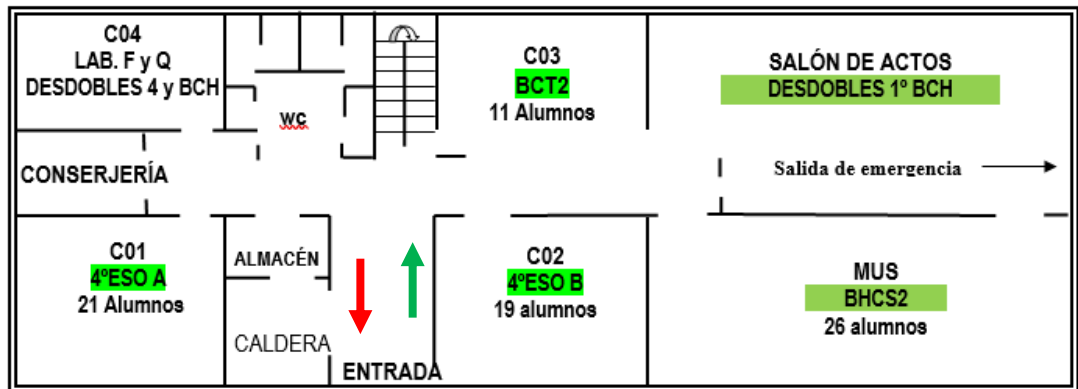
C04
LAB. F y Q
DESDOBLES 4 y BCH

WC

C03
BCT2
11 Alumnos

SALÓN DE ACTOS
DESDOBLES 1º BCH

CONSERJERÍA

Salida de emergencia

C01
4ºESO A
21 Alumnos

ALMACÉN

CALDERA

ENTRADA

C02
4ºESO B
19 alumnos

MUS
BHCS2
26 alumnos